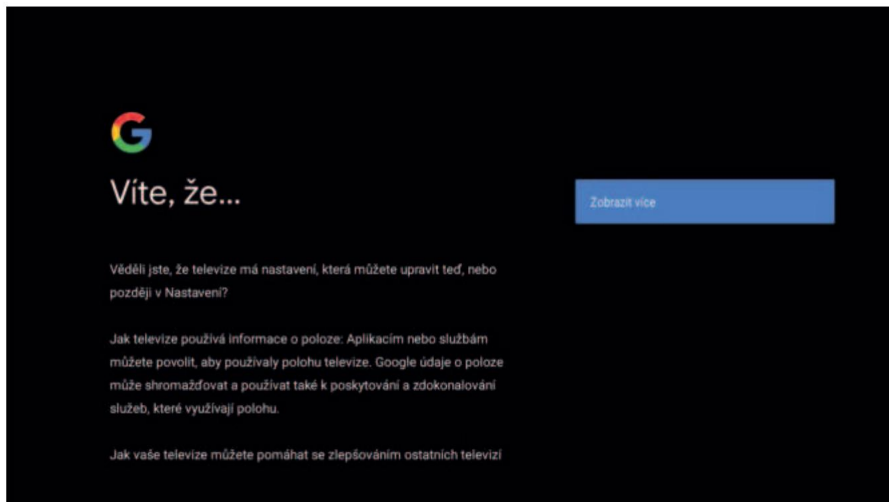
G

Víte, že...

Věděli jste, že televize má nastavení, která můžete upravit teď, nebo později v Nastavení?

Jak televize používá informace o poloze: Aplikacím nebo službám můžete povolit, aby používaly polohu televize. Google údaje o poloze může shromažďovat a používat také k poskytování a zdokonalování služeb, které využívají polohu.

Jak vaše televize můžete pomáhat se zlepšováním ostatních televizí

Zobrazit více